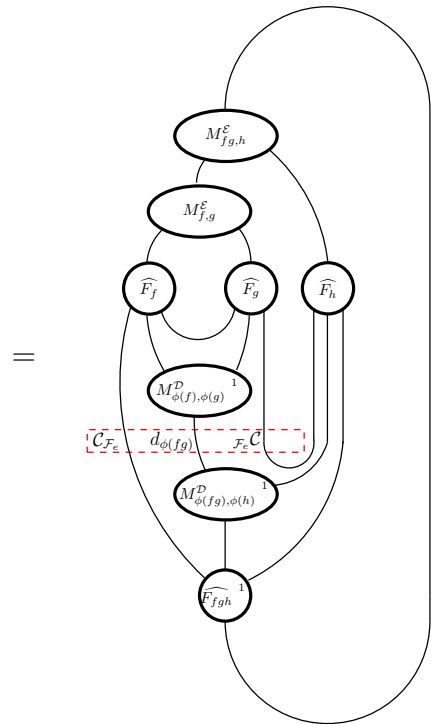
$=$

$M^{\mathcal{E}}_{fg,h}$

$M^{\mathcal{E}}_{f,g}$

$\widehat{F_f}$ $\widehat{F_g}$ $\widehat{F_h}$

$M^{\mathcal{D}}_{\phi(f),\phi(g)}{}^{1}$

$\mathcal{C}_{\mathcal{F}_e}$ $d_{\phi(fg)}$ ${}_{\mathcal{F}_e}\mathcal{C}$

$M^{\mathcal{D}}_{\phi(fg),\phi(h)}{}^{1}$

$\widehat{F_{fgh}}{}^{1}$